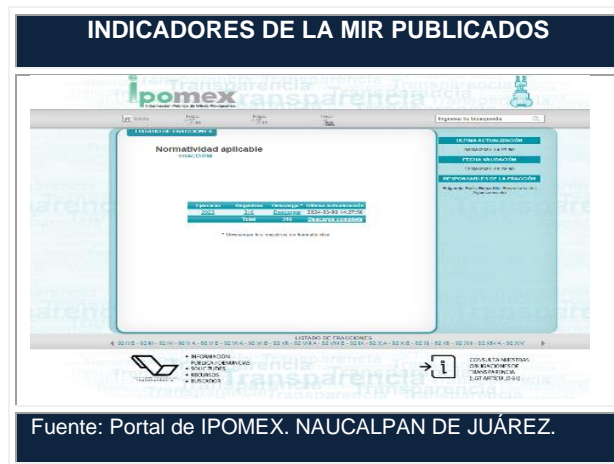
INDICADORES DE LA MIR PUBLICADOS

ipomex

Transparencia

Ingrese su búsqueda

Normatividad aplicable

FRACCIÓN

ULTIMA ACTUALIZACIÓN

FECHA VALIDACIÓN

RESPONSABLE DE LA FRACCIÓN

Ejercicio | Registros | Descarga | Última actualización
2022 | 346 | Descargar | 2024-03-08
Total | 346 | Descargar completa

* Descarga los registros en formato xlsx

LISTADO DE FRACCIONES

• INFORMACIÓN PÚBLICA DE OFICIO
• SOLICITUDES
• RECURSOS
• BUSCADOR

CONSULTA NUESTRAS OBLIGACIONES DE TRANSPARENCIA

Fuente: Portal de IPOMEX. NAUCALPAN DE JUÁREZ.